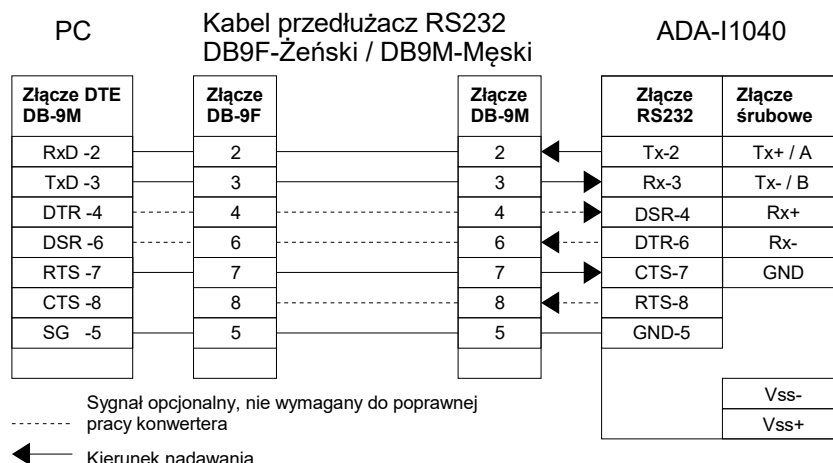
PC

Kabel przedłużacz RS232
DB9F-Żeński / DB9M-Męski

ADA-I1040

| Złącze DTE DB-9M |
|---|
| RxD -2 |
| TxD -3 |
| DTR -4 |
| DSR -6 |
| RTS -7 |
| CTS -8 |
| SG -5 |

| Złącze DB-9F |
|---|
| 2 |
| 3 |
| 4 |
| 6 |
| 7 |
| 8 |
| 5 |

| Złącze DB-9M |
|---|
| 2 |
| 3 |
| 4 |
| 6 |
| 7 |
| 8 |
| 5 |

| Złącze RS232 | Złącze śrubowe |
|---|---|
| Tx-2 | Tx+ / A |
| Rx-3 | Tx- / B |
| DSR-4 | Rx+ |
| DTR-6 | Rx- |
| CTS-7 | GND |
| RTS-8 | |
| GND-5 | |

Vss-
Vss+

Sygnał opcjonalny, nie wymagany do poprawnej pracy konwertera

Kierunek nadawania